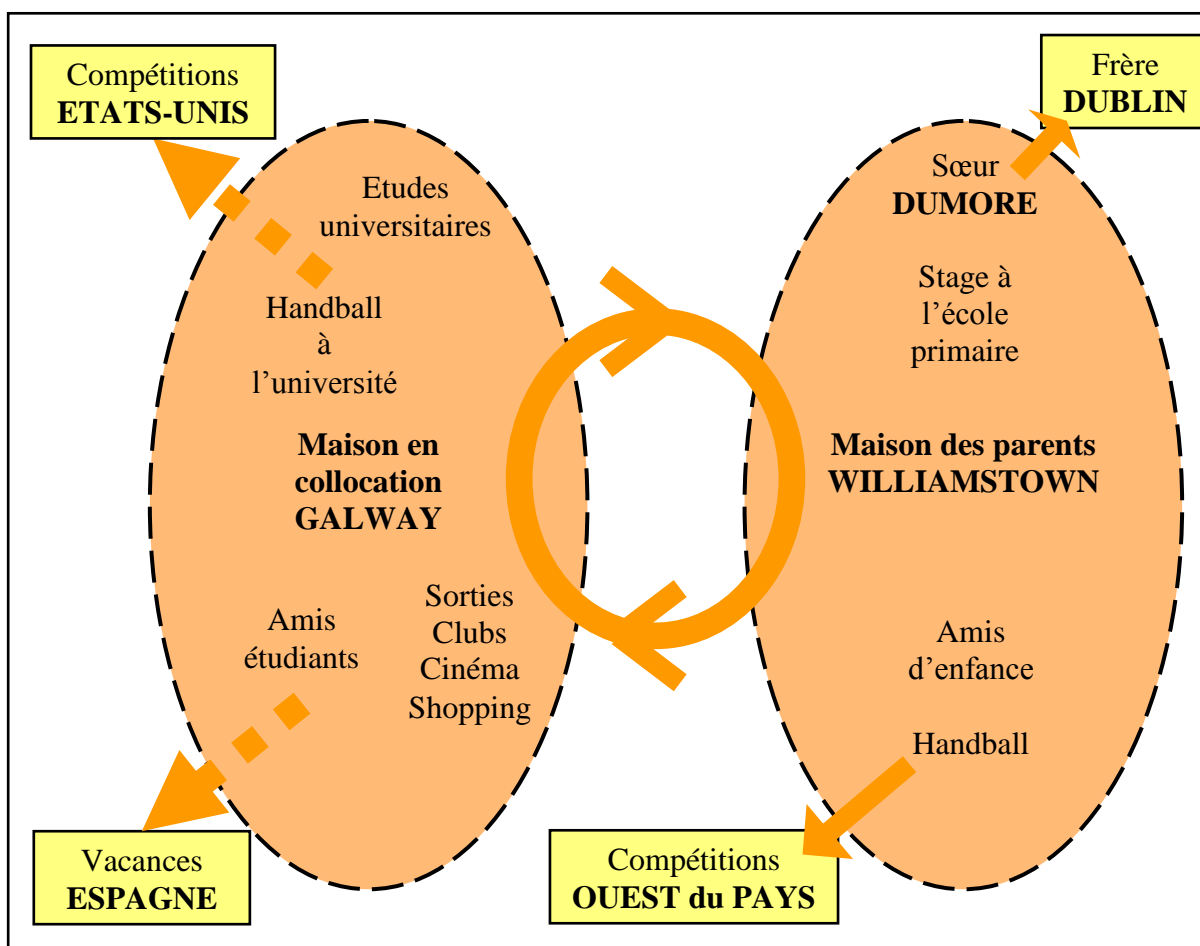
Compétitions
**ETATS-UNIS**

Etudes universitaires

Handball à l'université

**Maison en collocation GALWAY**

Amis étudiants

Sorties
Clubs
Cinéma
Shopping

Vacances
**ESPAGNE**

Frère
**DUBLIN**

Sœur
**DUMORE**

Stage à l'école primaire

**Maison des parents WILLIAMSTOWN**

Amis d'enfance

Handball

Compétitions
**OUEST du PAYS**